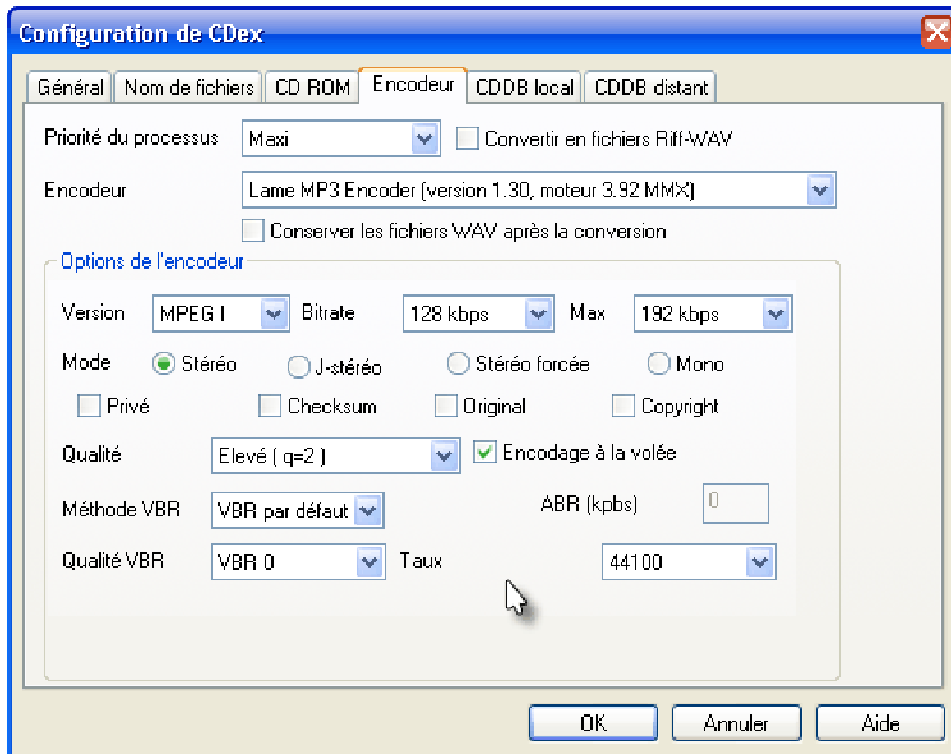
Configuration de CDex

Général | Nom de fichiers | CD ROM | Encodeur | CDDB local | CDDB distant

Priorité du processus Maxi
Convertir en fichiers Riff-WAV

Encodeur Lame MP3 Encoder (version 1.30, moteur 3.92 MMX)
Conserver les fichiers WAV après la conversion

Options de l'encodeur

Version MPEG I Bitrate 128 kbps Max 192 kbps

Mode Stéréo J-stéréo Stéréo forcée Mono

Privé Checksum Original Copyright

Qualité Elevé ( q=2 ) Encodage à la volée

Méthode VBR VBR par défaut ABR (kpbs) 0

Qualité VBR VBR 0 Taux 44100

OK Annuler Aide